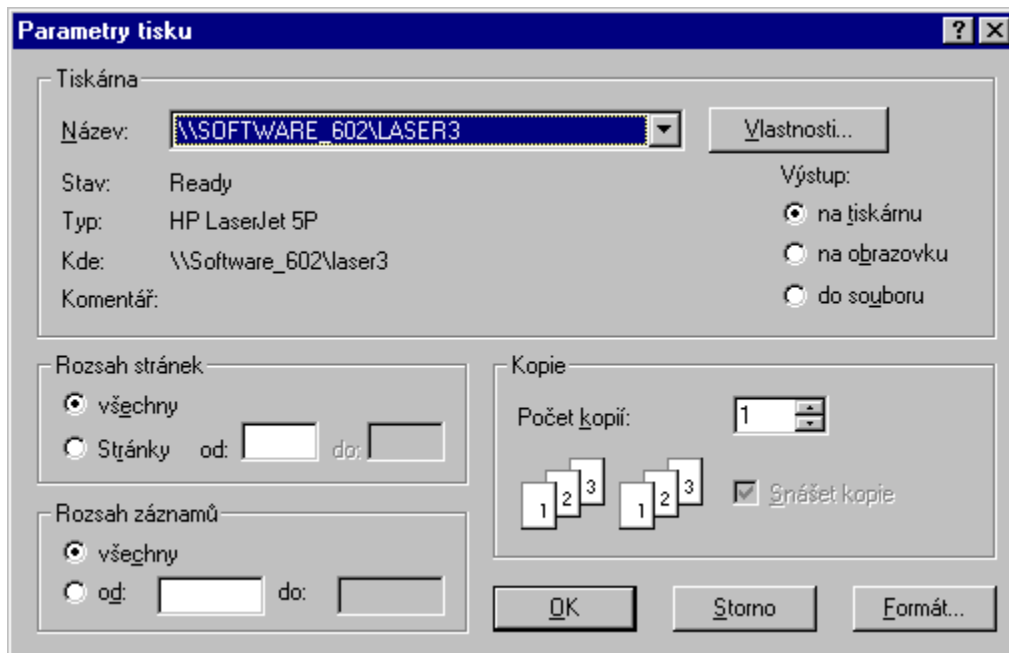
Parametry tisku

?

Tiskárna

Název: \\SOFTWARE_602\LASER3

Vlastnosti...

Stav: Ready

Typ: HP LaserJet 5P

Kde: \\Software_602\laser3

Komentář:

Výstup:

na tiskárnu

na obrazovku

do souboru

Rozsah stránek

všechny

Stránky od: do:

Kopie

Počet kopií: 1

1 2 3 1 2 3

Snášet kopie

Rozsah záznamů

všechny

od: do:

OK

Storno

Formát...